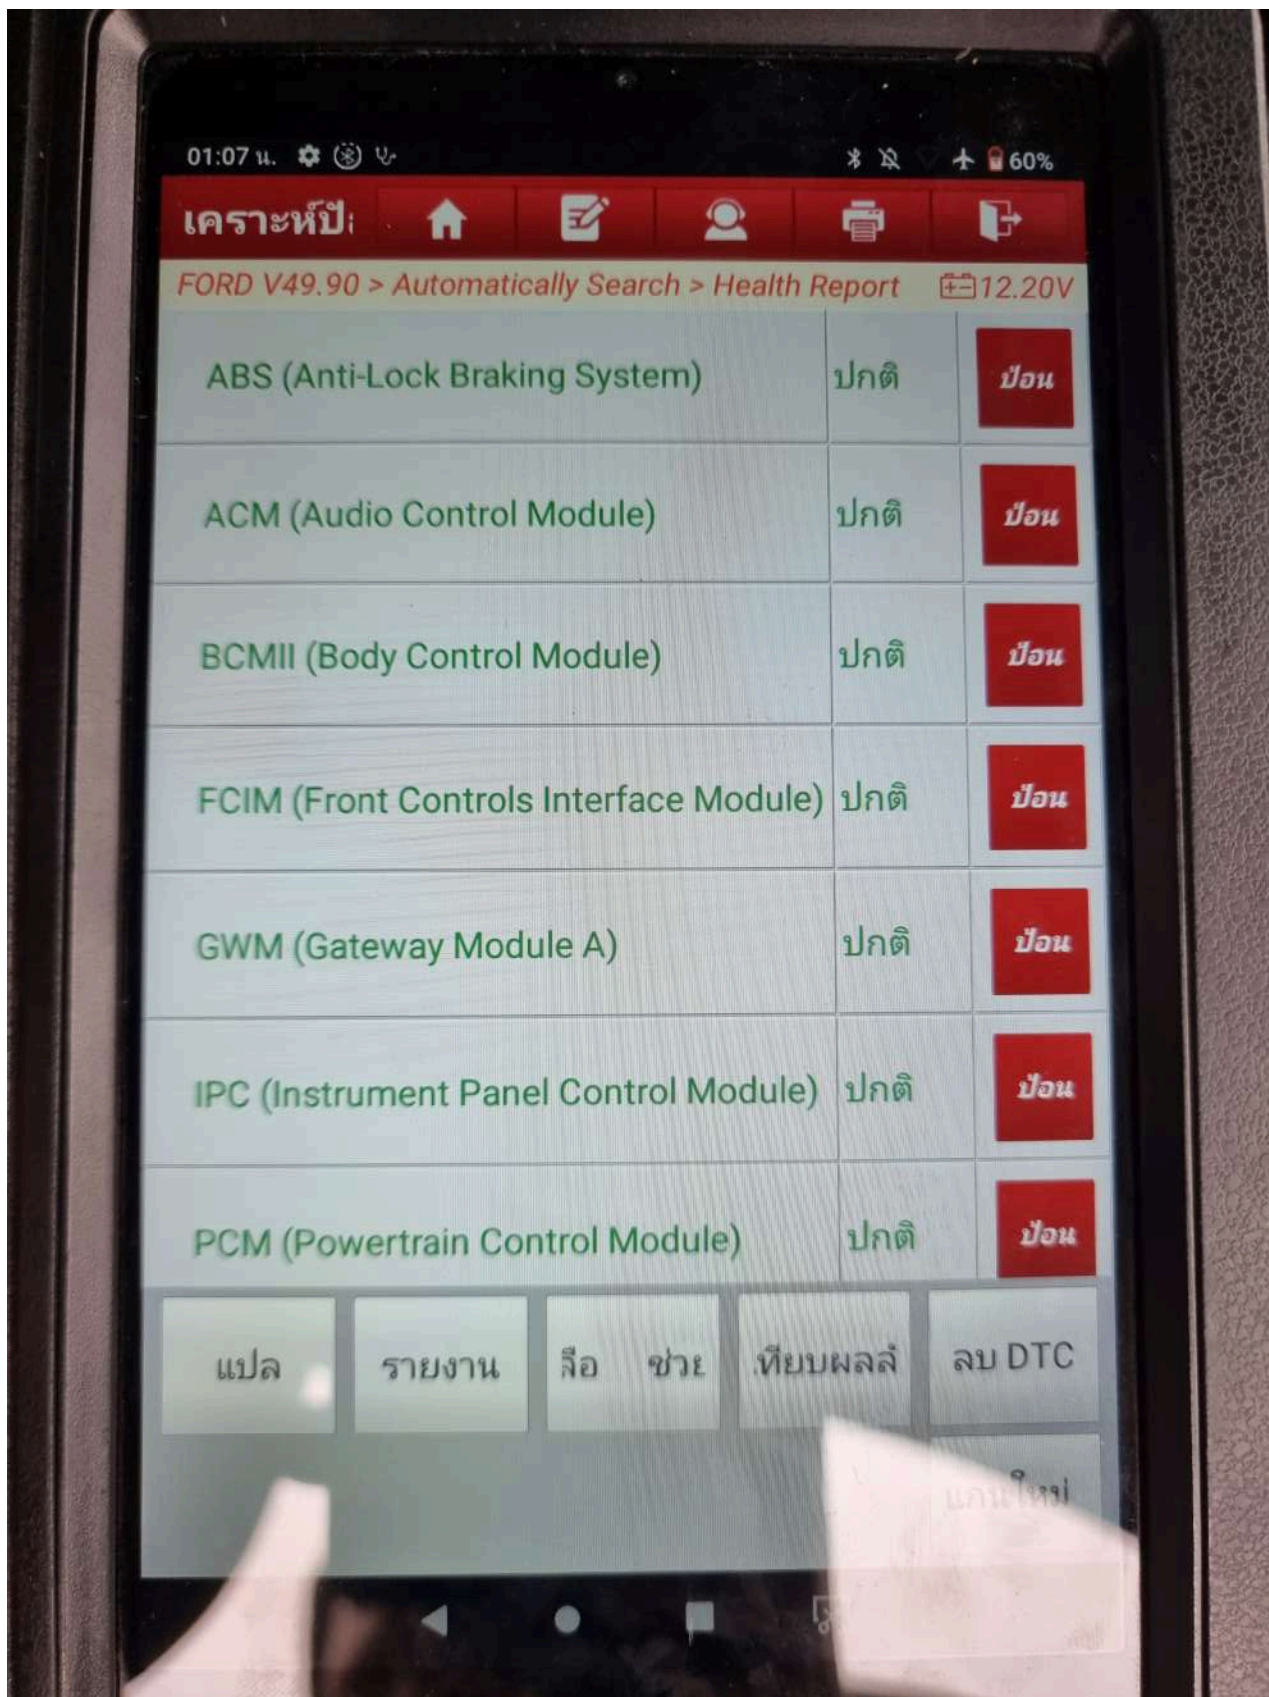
01:07 น. 60%

เคราะห์ปั:

FORD V49.90 > Automatically Search > Health Report 12.20V

| ABS (Anti-Lock Braking System) | ปกติ | ป้อน |
|---|---|---|
| ACM (Audio Control Module) | ปกติ | ป้อน |
| BCMII (Body Control Module) | ปกติ | ป้อน |
| FCIM (Front Controls Interface Module) | ปกติ | ป้อน |
| GWM (Gateway Module A) | ปกติ | ป้อน |
| IPC (Instrument Panel Control Module) | ปกติ | ป้อน |
| PCM (Powertrain Control Module) | ปกติ | ป้อน |

แปล รายงาน ลือ ช่วย เทียบผลล่ ลบ DTC

แกนใหม่